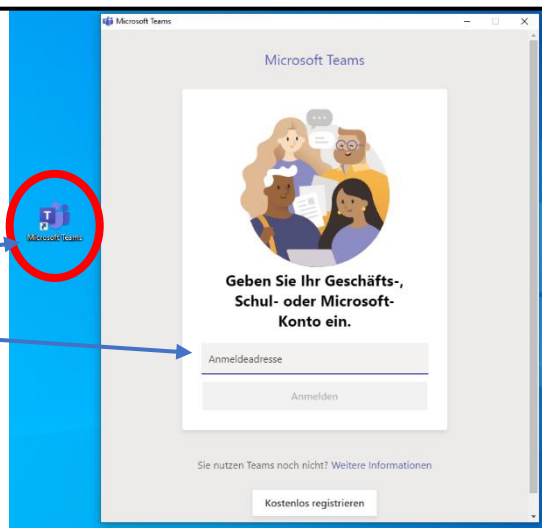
Microsoft Teams

Microsoft Teams

Microsoft Teams

Geben Sie Ihr Geschäfts-, Schul- oder Microsoft-Konto ein.

Anmeldeadresse

Anmelden

Sie nutzen Teams noch nicht? Weitere Informationen

Kostenlos registrieren